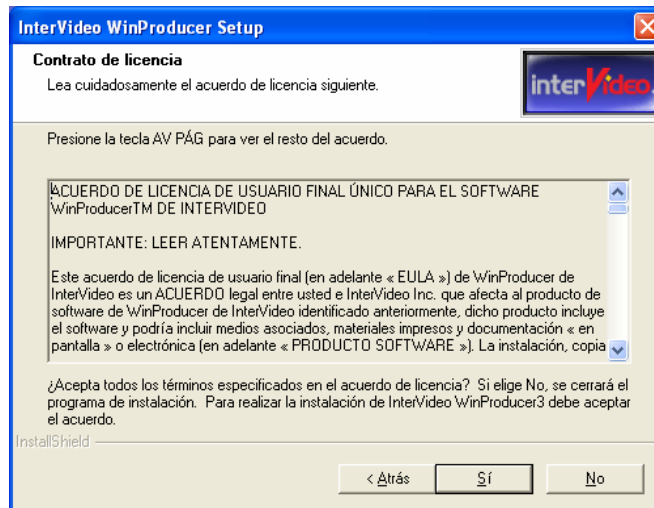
InterVideo WinProducer Setup

Contrato de licencia

Lea cuidadosamente el acuerdo de licencia siguiente.

interVideo

Presione la tecla AV PÁG para ver el resto del acuerdo.

ACUERDO DE LICENCIA DE USUARIO FINAL ÚNICO PARA EL SOFTWARE WinProducerTM DE INTERVIDEO

IMPORTANTE: LEER ATENTAMENTE.

Este acuerdo de licencia de usuario final (en adelante « EULA ») de WinProducer de InterVideo es un ACUERDO legal entre usted e InterVideo Inc. que afecta al producto de software de WinProducer de InterVideo identificado anteriormente, dicho producto incluye el software y podría incluir medios asociados, materiales impresos y documentación « en pantalla » o electrónica (en adelante « PRODUCTO SOFTWARE »). La instalación, copia

¿Acepta todos los términos especificados en el acuerdo de licencia? Si elige No, se cerrará el programa de instalación. Para realizar la instalación de InterVideo WinProducer3 debe aceptar el acuerdo.

InstallShield

< Atrás

Sí

No